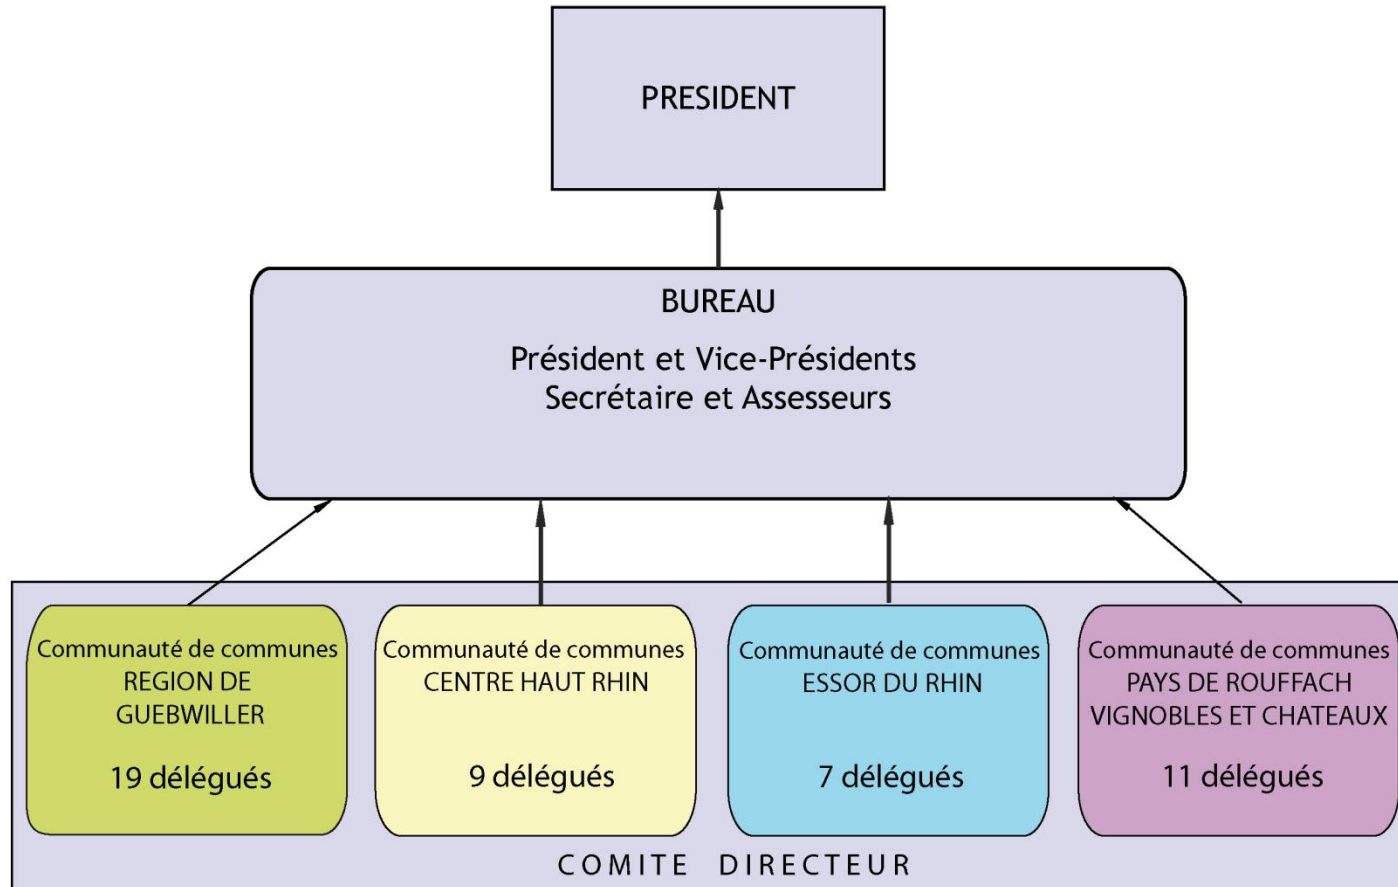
PRESIDENT

BUREAU

Président et Vice-Présidents
Secrétaire et Assesseurs

Communauté de communes
REGION DE GUEBWILLER

19 délégués

Communauté de communes
CENTRE HAUT RHIN

9 délégués

Communauté de communes
ESSOR DU RHIN

7 délégués

Communauté de communes
PAYS DE ROUFFACH VIGNOBLES ET CHATEAUX

11 délégués

COMITE DIRECTEUR